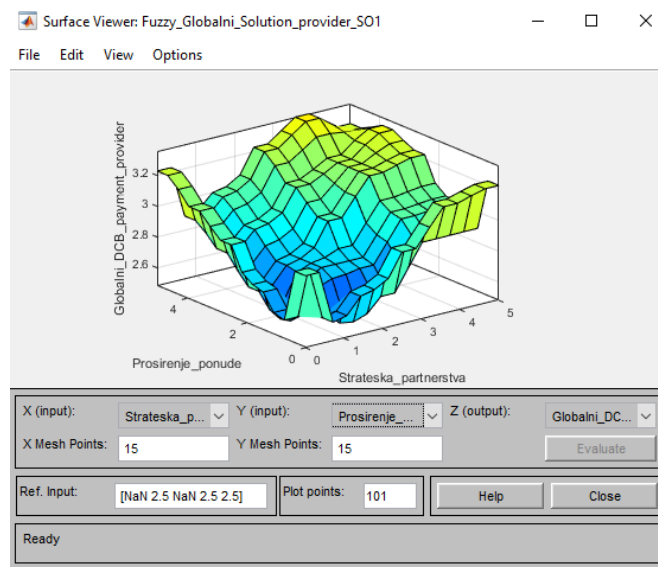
Surface Viewer: Fuzzy_Globalni_Solution_provider_SO1

File Edit View Options

Globalni_DCB_payment_provider

3.2
3
2.8
2.6

4
2
0
Prosirenje_ponude

0
1
2
3
4
5
Strateska_partnerstva

X (input): Strateska_p...
Y (input): Prosirenje_...
Z (output): Globalni_DC...
X Mesh Points: 15
Y Mesh Points: 15
Evaluate

Ref. Input: [NaN 2.5 NaN 2.5 2.5]
Plot points: 101
Help
Close

Ready